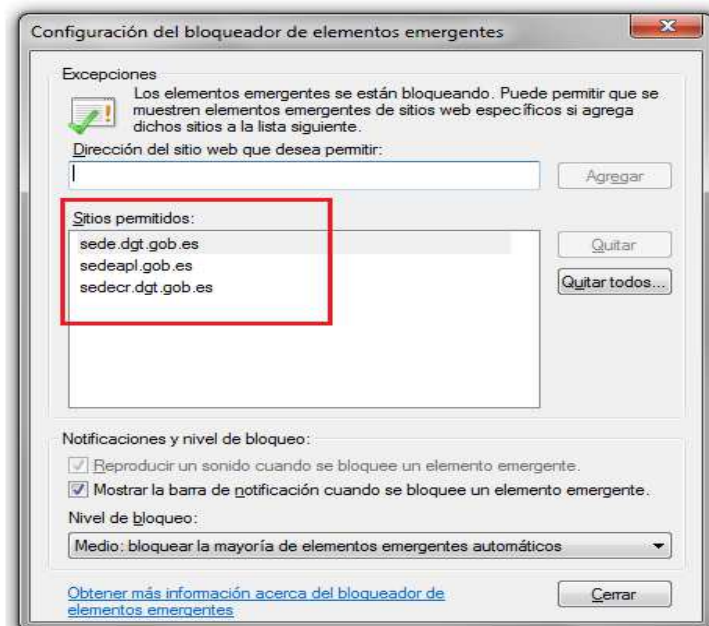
Configuración del bloqueador de elementos emergentes

Excepciones

Los elementos emergentes se están bloqueando. Puede permitir que se muestren elementos emergentes de sitios web específicos si agrega dichos sitios a la lista siguiente.

Dirección del sitio web que desea permitir:

Agregar

Sitios permitidos:

sede.dgt.gob.es
sedeapl.gob.es
sedecr.dgt.gob.es

Quitar

Quitar todos...

Notificaciones y nivel de bloqueo:

Reproducir un sonido cuando se bloquee un elemento emergente.

Mostrar la barra de notificación cuando se bloquee un elemento emergente.

Nivel de bloqueo:

Medio: bloquear la mayoría de elementos emergentes automáticos

Obtener más información acerca del bloqueador de elementos emergentes

Cerrar